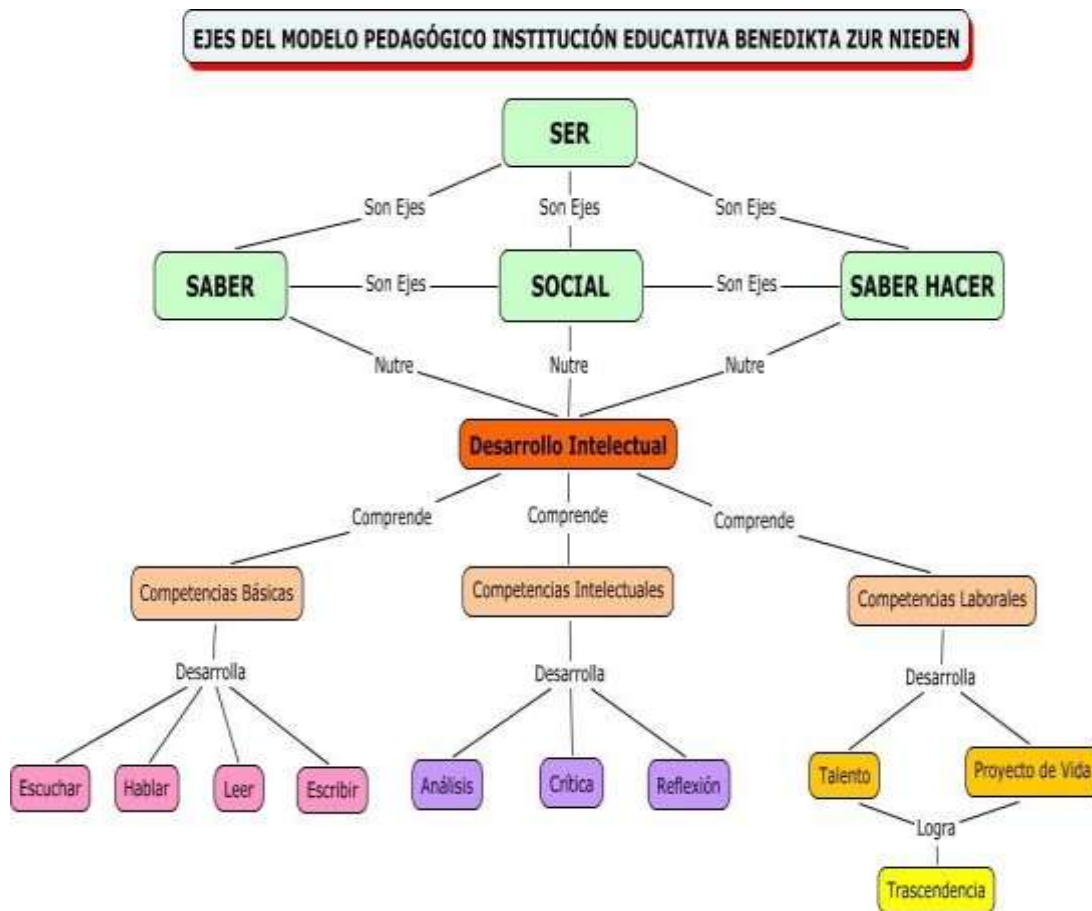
EJES DEL MODELO PEDAGÓGICO INSTITUCIÓN EDUCATIVA BENEDIKTA ZUR NIEDEN

SER

Son Ejes

Son Ejes

Son Ejes

SABER

Son Ejes

SOCIAL

Son Ejes

SABER HACER

Nutre

Nutre

Nutre

Desarrollo Intelectual

Comprende

Comprende

Comprende

Competencias Básicas

Competencias Intelectuales

Competencias Laborales

Desarrolla

Desarrolla

Desarrolla

Escuchar

Hablar

Leer

Escribir

Análisis

Crítica

Reflexión

Talento

Proyecto de Vida

Logra

Trascendencia